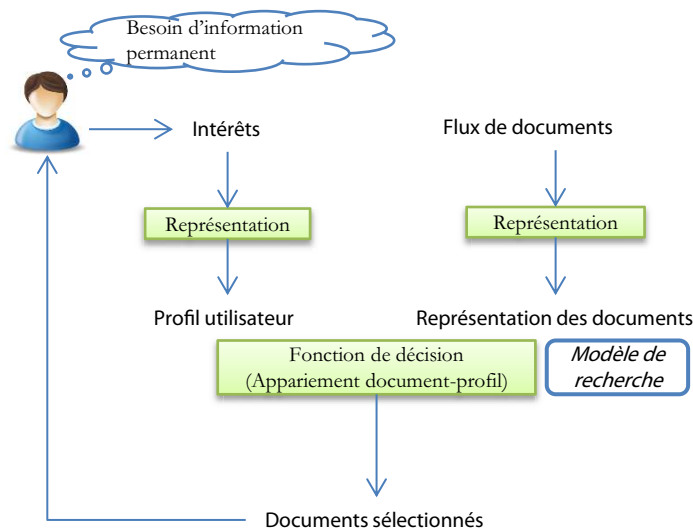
Besoin d'information permanent

Intérêts

Flux de documents

Représentation

Représentation

Profil utilisateur

Représentation des documents

Fonction de décision
(Appariement document-profil)

Modèle de recherche

Documents sélectionnés